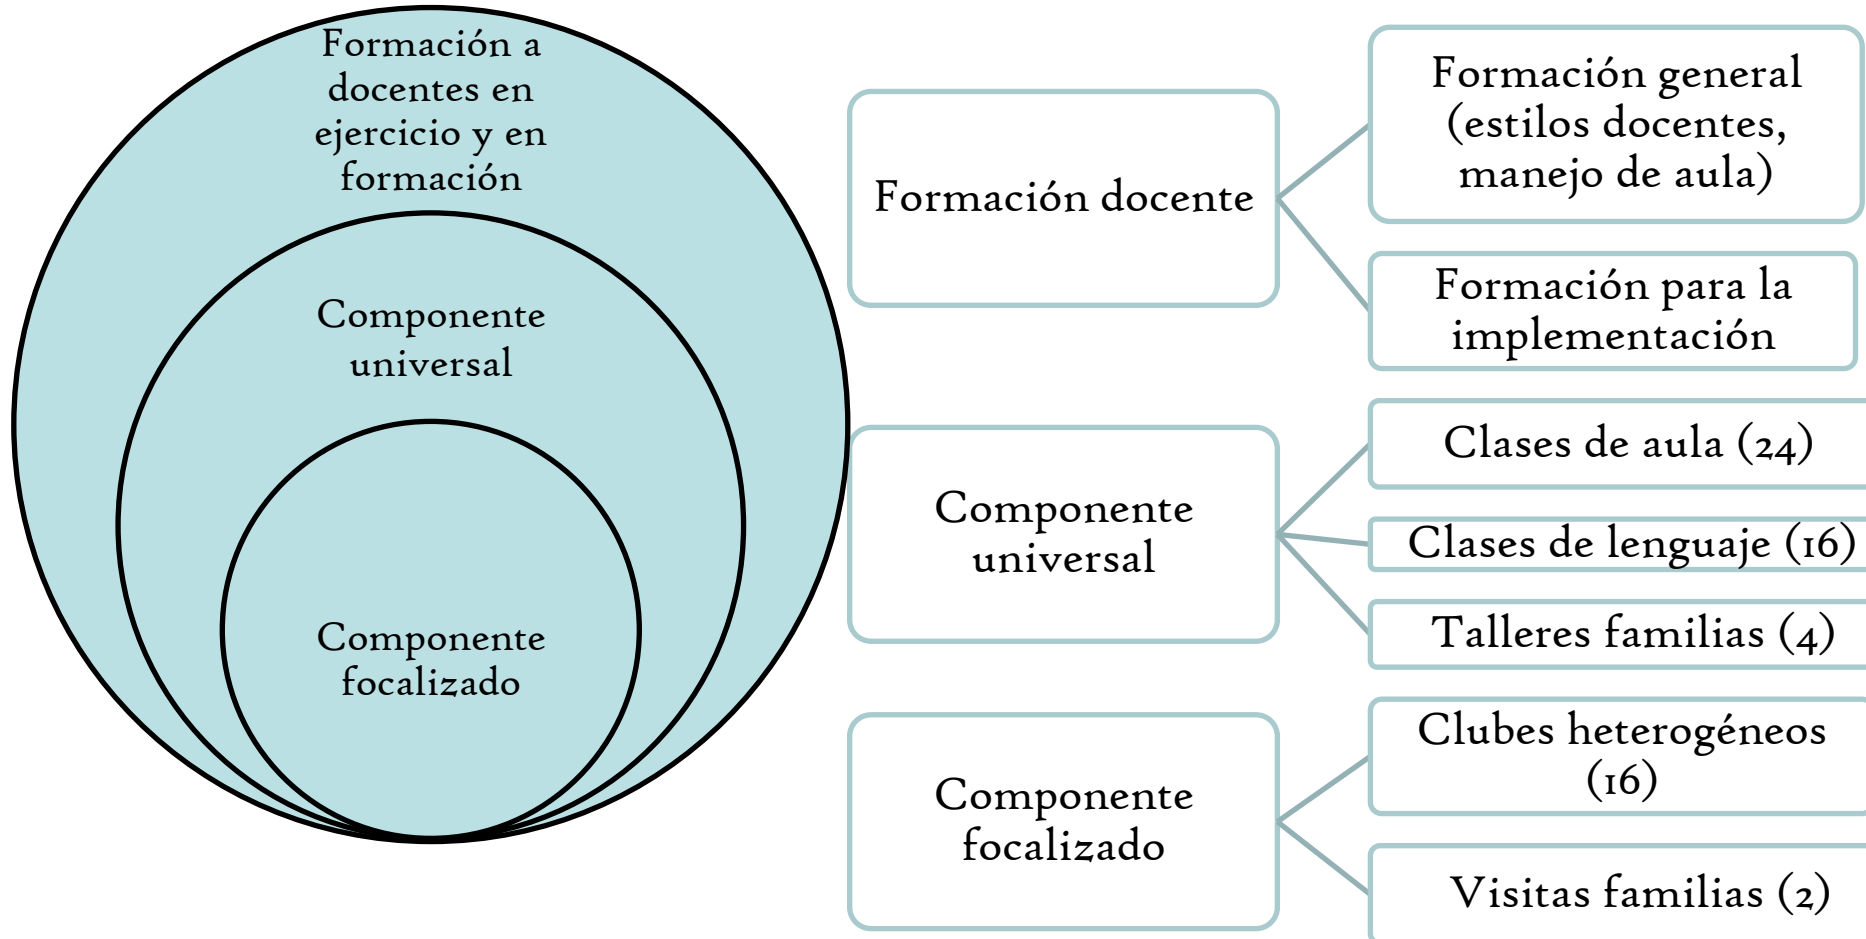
Formación a docentes en ejercicio y en formación

Componente universal

Componente focalizado

Formación docente

Formación general (estilos docentes, manejo de aula)

Formación para la implementación

Componente universal

Clases de aula (24)

Clases de lenguaje (16)

Talleres familias (4)

Componente focalizado

Clubes heterogéneos (16)

Visitas familias (2)